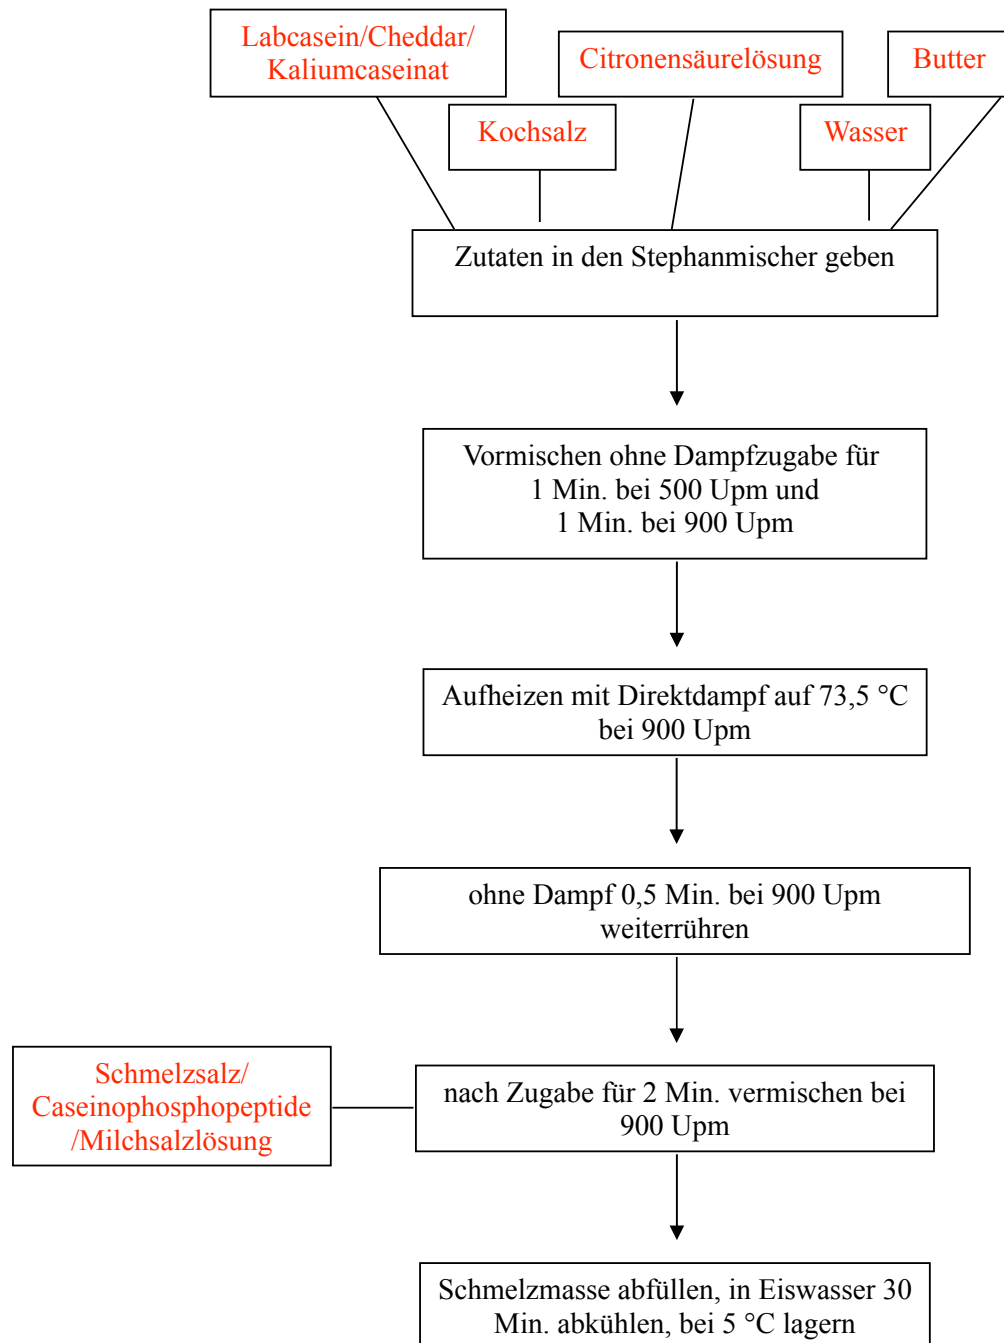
Labcasein/Cheddar/
Kaliumcaseinat

Kochsalz

Citronensäurelösung

Wasser

Butter

Zutaten in den Stephanmischer geben

Vormischen ohne Dampfzugabe für
1 Min. bei 500 Upm und
1 Min. bei 900 Upm

Aufheizen mit Direktdampf auf 73,5 °C
bei 900 Upm

ohne Dampf 0,5 Min. bei 900 Upm
weiterrühren

Schmelzsalz/
Caseinophosphopeptide
/Milchsalzlösung

nach Zugabe für 2 Min. vermischen bei
900 Upm

Schmelzmasse abfüllen, in Eiswasser 30
Min. abkühlen, bei 5 °C lagern